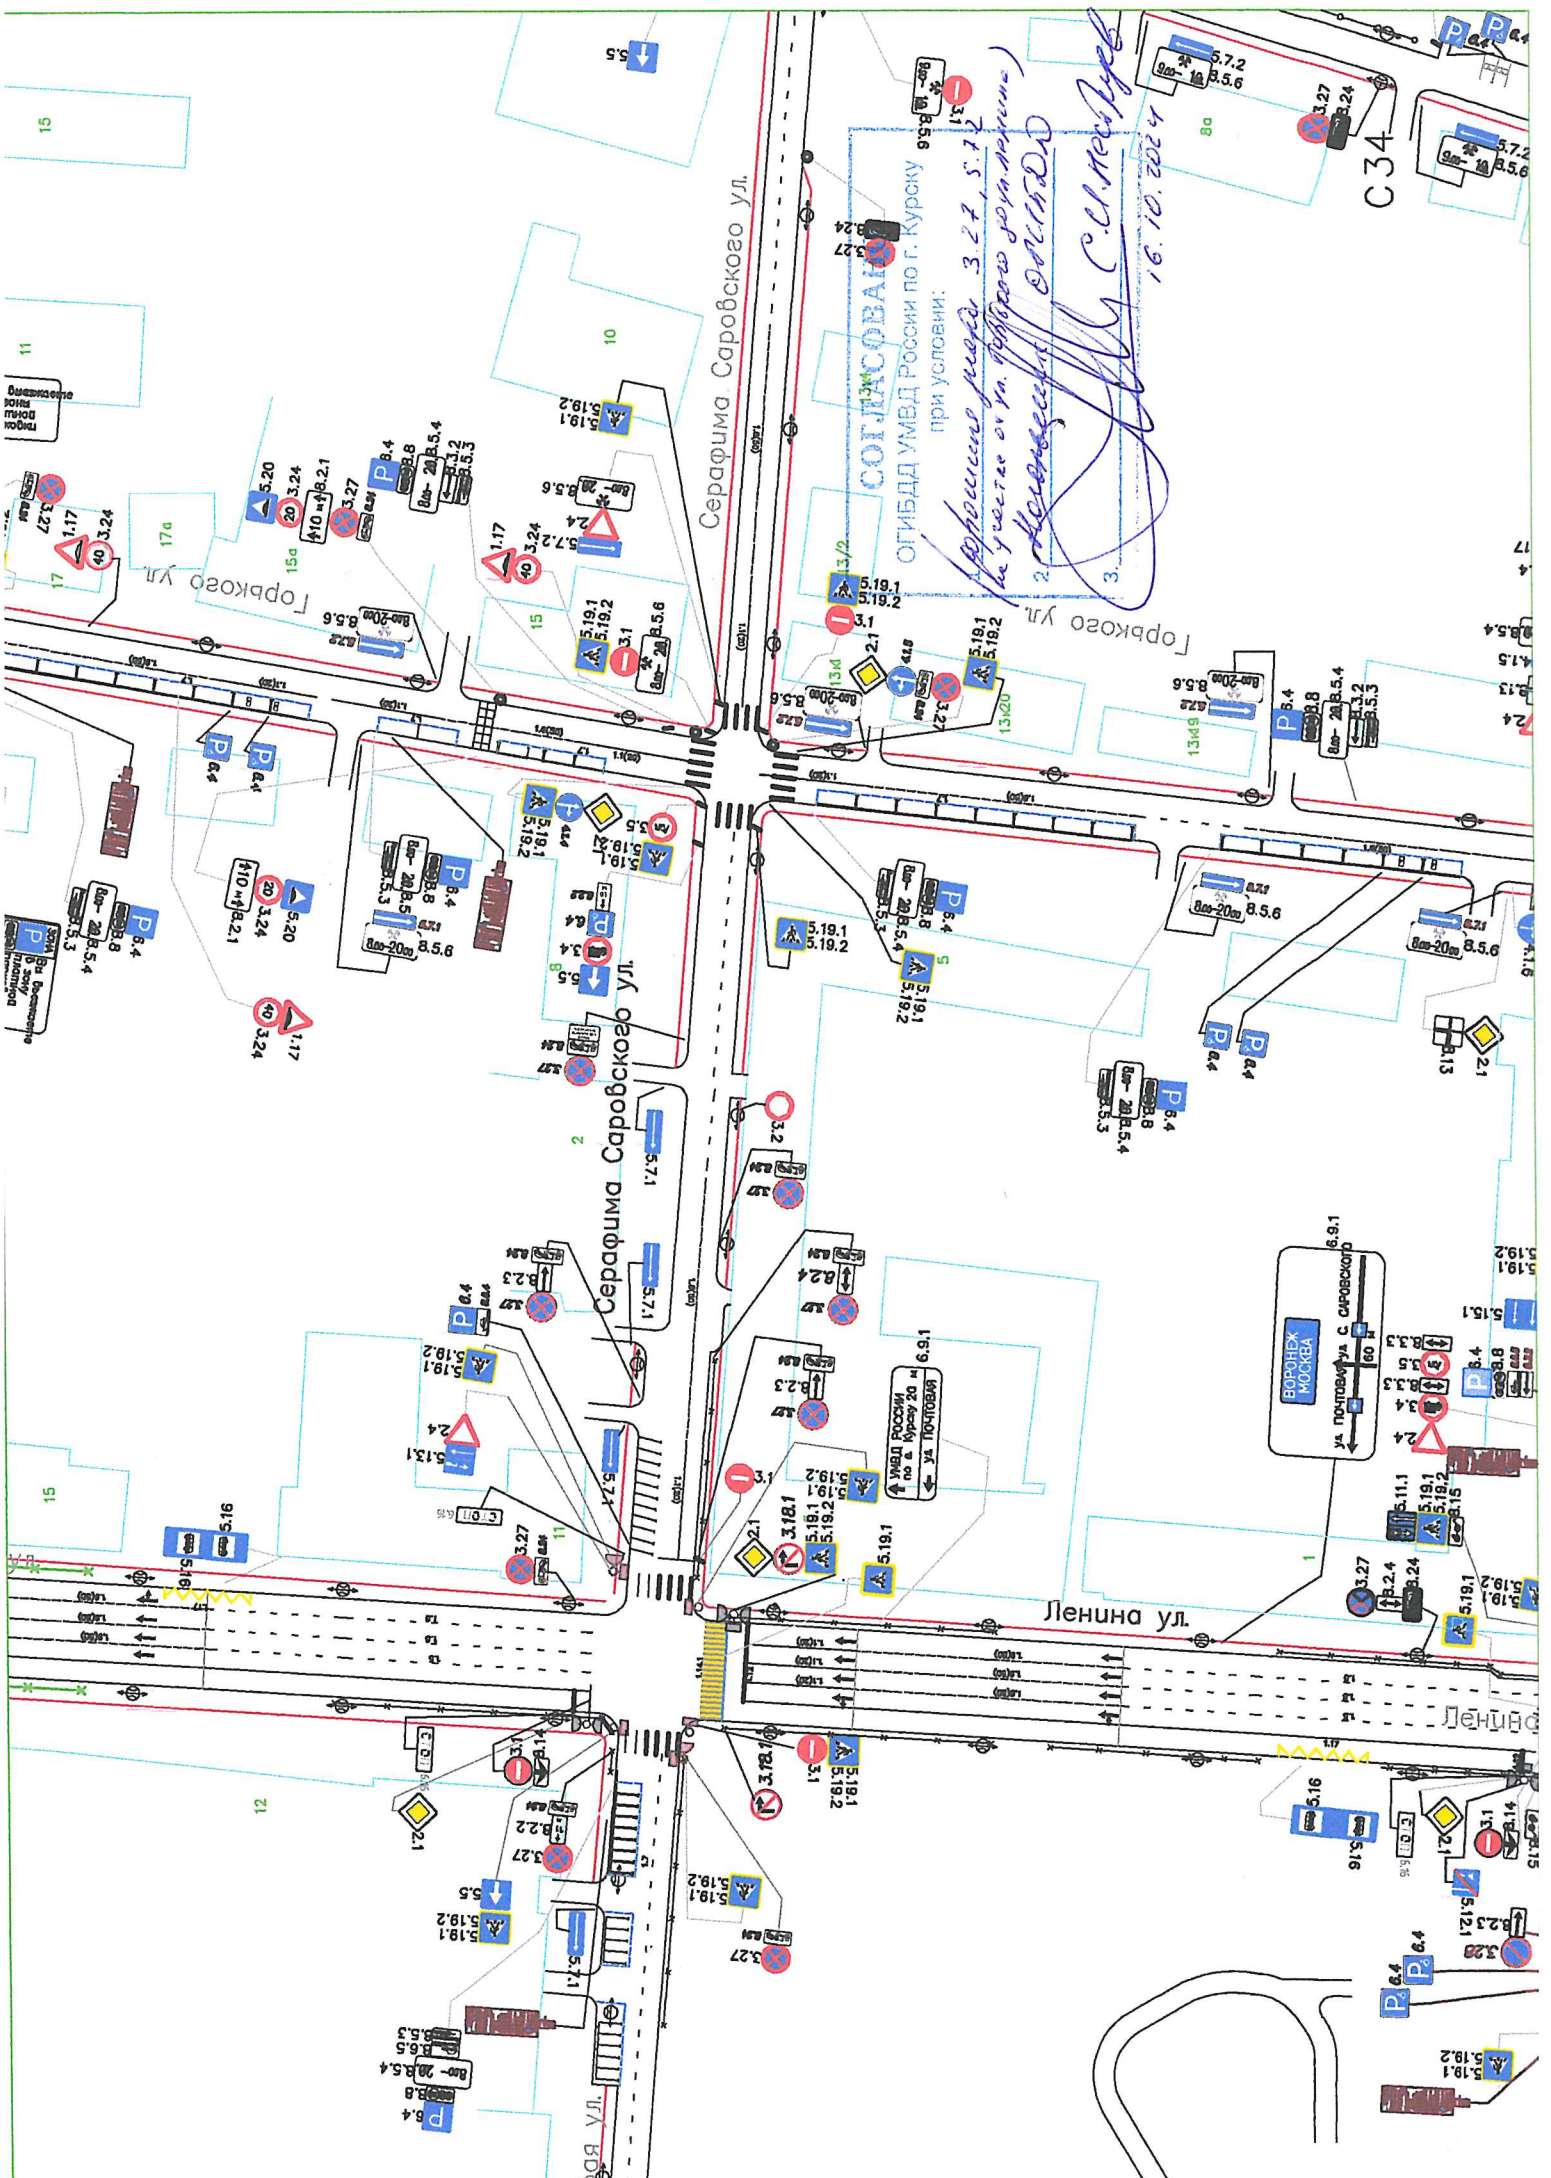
5.5

15

С34

8а

5.7.2
8.5.6

5.7.2
8.5.6

3.27
8.24

3.1
8.5.6

СОГЛАСОВАНО
ОГИБДД УМВД России по г. Курску
при условии:
1. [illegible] 3.27, 5.7.1
2. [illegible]
3. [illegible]
16.10.2024

8.24
3.27

Серафима Саровского ул.

10

11

5.19.1
5.19.2

5.20
3.24
8.2.1
3.27
6.4
8.8
8.5.4
8.3.2
8.3.3

3.27
1.17
3.24
17а
17
15а

Горького ул.

8.5.6
8.5.6
5.7.2
2.4

1.17
3.24
15

5.19.1
5.19.2
3.1
8.5.6

13к2
5.19.1
5.19.2
3.1
2.1
4.1.6
3.27
13к4
5.19.1
5.19.2
13к20
8.5.6

Горького ул.

8.5.6
13к9
6.4
8.8
8.5.4
8.3.2
8.3.3

6.4
6.4

6.4
8.8
8.5.4
8.5.3

5.19.1
5.19.2
4.1.4
5.19.1
5.19.2
3.5

6.4
3.4
6.5

5.20
3.24
8.2.1

6.4
8.8
8.5.3
8.5.4
8.5.6

3.24
1.17

3.27
8.24

Серафима Саровского ул.

2

5.19.1
5.19.2
6.4
8.8
8.5.4
8.5.3
5

8.5.6
8.5.6

6.4
6.4

2.1
8.13

6.4
8.8
8.5.4
8.5.3

3.2
3.27
8.24

5.7.1
5.7.1

6.4
3.27
8.2.3

8.24
3.27
8.2.4

8.24
8.2.3
3.27

6.9.1
УМВД РОССИИ по г. Курску 20 м
ул. ПОЧТОВАЯ

6.9.1
ВОРОНЕЖ МОСКВА
ул. ПОЧТОВАЯ
ул. С. САРОВСКОГО
60 м

5.19.1
5.19.2
5.15.1
8.3.3
3.5
8.3.3
3.4
2.4
6.4
8.8

5.19.1
5.19.2
2.4
5.13.1

5.16
15
5.16
5.15
3.27
8.24
11

3.1
2.1
3.18.1
5.19.1
5.19.2
5.19.2
5.19.1
5.19.1

5.11.1
5.19.1
5.19.2
8.15
1
3.27
8.2.4
8.24
5.19.1
5.19.2
5.19.1

Ленина ул.

1.17

Ленина

12

3.1
8.14
2.1
8.24
8.2.2
3.27
5.5
5.19.1
5.19.2

3.18.1
3.1
5.19.1
5.19.2

5.19.1
5.19.2
8.24
3.27

5.16
5.16
2.1
3.1
8.14
8.15
5.12.1
8.2.3
3.28
6.4
6.4

5.7.1

8.5.3
8.5.6
8.5.4
8.8
6.4

5.19.1
5.19.2

ул.